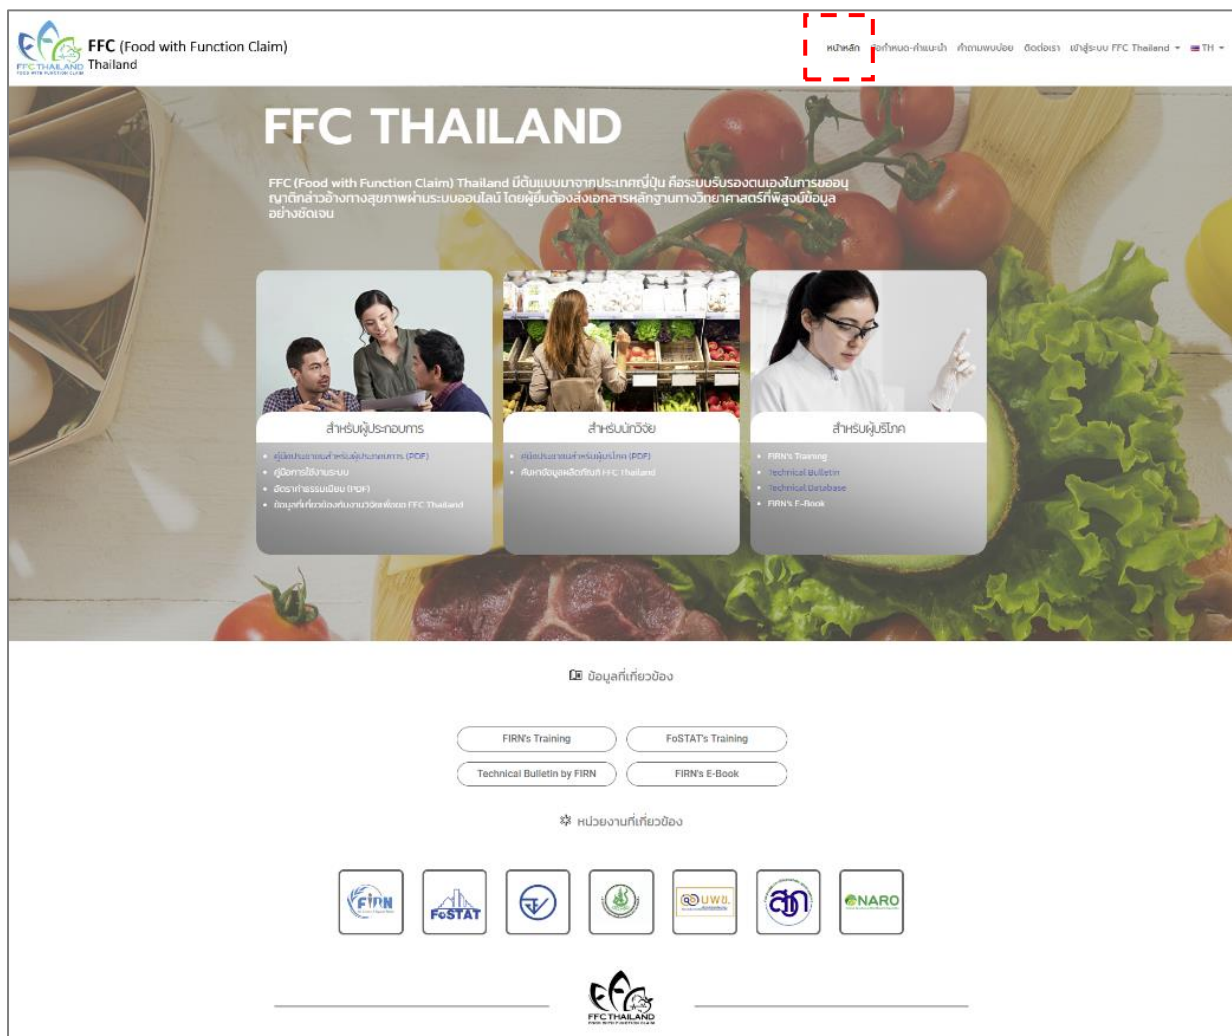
FFC THAILAND
FFC (Food with Function Claim) Thailand

หน้าหลัก ข้อกำหนด-คำแนะนำ คำถามพบบ่อย ติดต่อเรา เข้าสู่ระบบ FFC Thailand TH

FFC THAILAND

FFC (Food with Function Claim) Thailand มีต้นแบบมาจากประเทศญี่ปุ่น คือระบบรับรองตนเองในการขออนุญาตกล่าวอ้างทางสุขภาพผ่านระบบออนไลน์ โดยผู้ยื่นต้องส่งเอกสารหลักฐานทางวิทยาศาสตร์ที่พิสูจน์ข้อมูลอย่างชัดเจน

สำหรับผู้ประกอบการ
- คู่มือประกอบการสำหรับผู้ประกอบการ (PDF)
- คู่มือการใช้งานระบบ
- อัตราค่าธรรมเนียม (PDF)
- ข้อมูลที่เกี่ยวข้องกับงานวิจัยเพื่อขอ FFC Thailand

สำหรับนักวิจัย
- คู่มือประกอบการสำหรับผู้บริโภค (PDF)
- สืบค้นข้อมูลผลิตภัณฑ์ FFC Thailand

สำหรับผู้บริโภค
- FIRN's Training
- Technical Bulletin
- Technical Database
- FIRN's E-Book

ข้อมูลที่เกี่ยวข้อง

FIRN's Training
FoSTAT's Training
Technical Bulletin by FIRN
FIRN's E-Book

หน่วยงานที่เกี่ยวข้อง

FIRN
FoSTAT
UWB.
NARO

FFC THAILAND